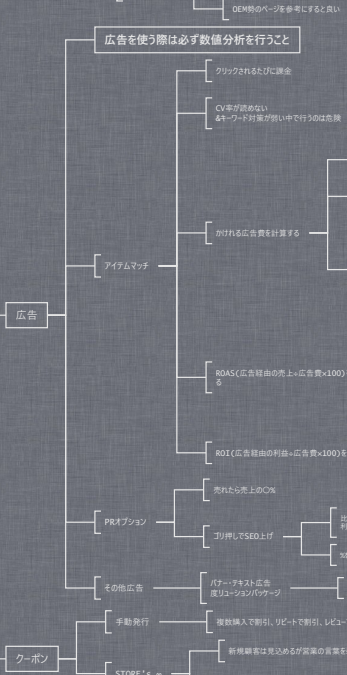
OEM祭のページを参考にすると良い

広告を使う際は必ず数値分析を行うこと

クリックされるたびに課金

CV率が読めない
&キーワード対策が弱い中で行うのは危険

かけれる広告費を計算する

広告

アイテムマッチ

ROAS（広告経由の売上÷広告費×100）
る

ROI（広告経由の利益÷広告費×100）を

売れたら売上の○%

PRオプション

ゴリ押しでSEO上げ

その他広告

バナー・テキスト広告
度リューションパッケージ

手動発行

複数購入で割引、リピートで割引、レビュー

クーポン

新規顧客は見込めるが営業の言葉を

STORE's